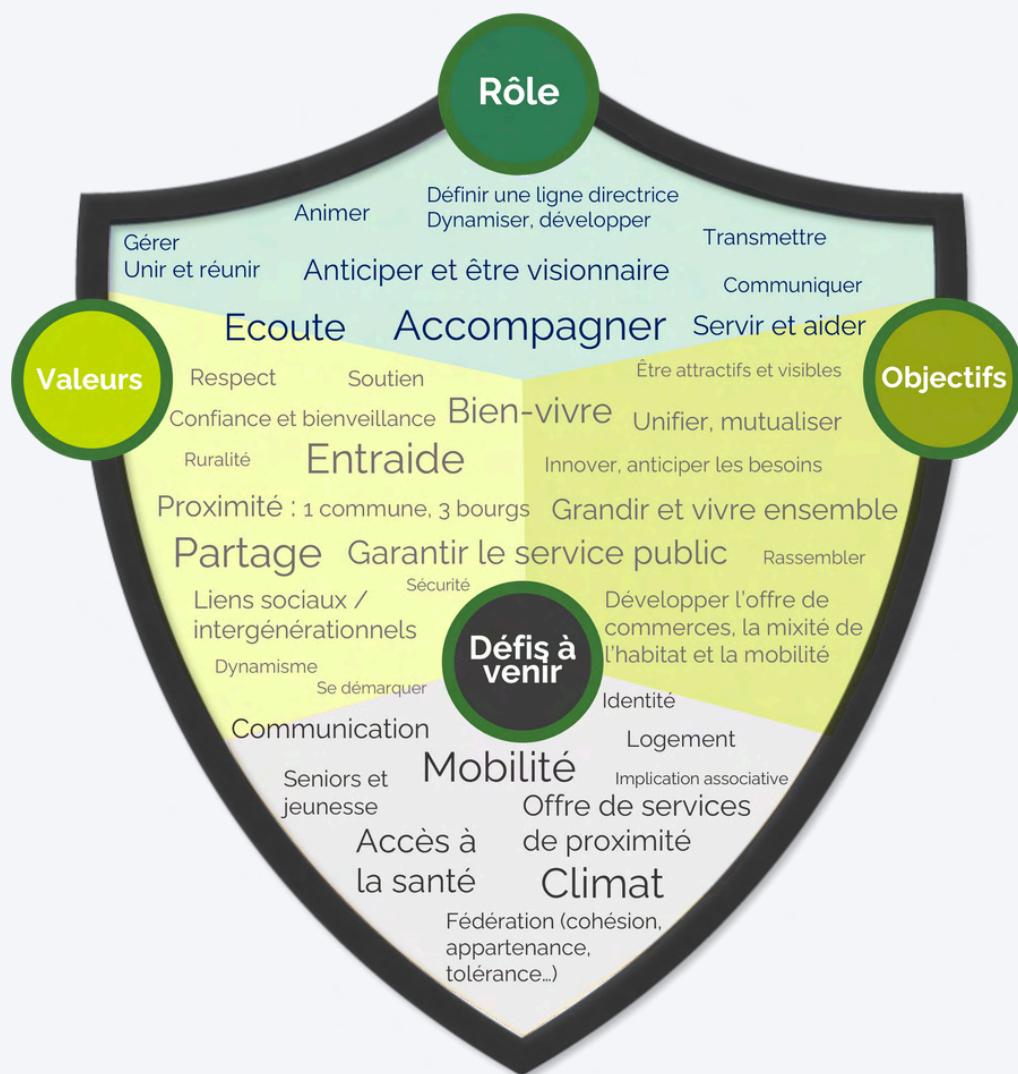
Rôle

Animer
Définir une ligne directrice
Dynamiser, développer
Gérer
Unir et réunir
Anticiper et être visionnaire
Transmettre
Communiquer
Ecoute
Accompagner
Servir et aider

Valeurs

Respect
Soutien
Confiance et bienveillance
Bien-vivre
Ruralité
Entraide
Proximité : 1 commune, 3 bourgs
Partage
Garantir le service public
Sécurité
Liens sociaux / intergénérationnels
Dynamisme
Se démarquer

Objectifs

Être attractifs et visibles
Unifier, mutualiser
Innover, anticiper les besoins
Grandir et vivre ensemble
Rassembler
Développer l'offre de commerces, la mixité de l'habitat et la mobilité

Défis à venir

Identité
Communication
Logement
Mobilité
Seniors et jeunesse
Implication associative
Offre de services de proximité
Accès à la santé
Climat
Fédération (cohésion, appartenance, tolérance...)